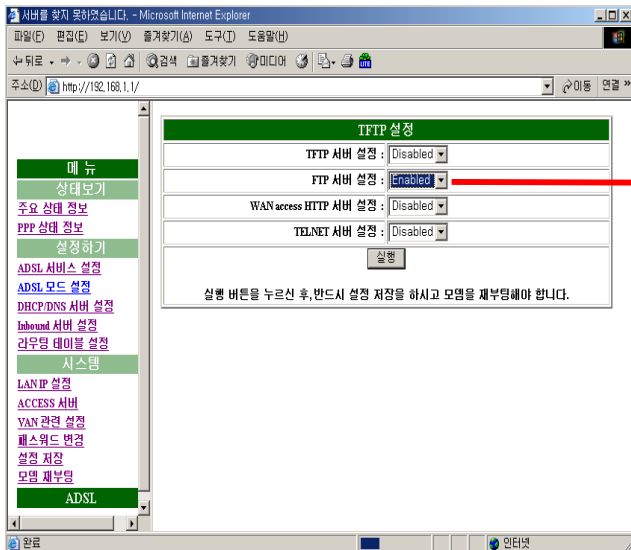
서버를 찾지 못했습니다. - Microsoft Internet Explorer

파일(F) 편집(E) 보기(V) 즐겨찾기(A) 도구(T) 도움말(H)

뒤로 검색 즐겨찾기 미디어

주소(D) http://192.168.1.1/ 이동 연결 »

메 뉴
상태보기
주요 상태 정보
PPP 상태 정보
설정하기
ADSL 서비스 설정
ADSL 모드 설정
DHCP/DNS 서버 설정
Inbound 서버 설정
라우팅 테이블 설정
시스템
LAN IP 설정
ACCESS 서버
VAN 관련 설정
패스워드 변경
설정 저장
모뎀 재부팅
ADSL

TFTP 설정

| | |
|---|---|
| TFTP 서버 설정 : | Disabled |
| FTP 서버 설정 : | Enabled |
| WAN access HTTP 서버 설정 : | Disabled |
| TELNET 서버 설정 : | Disabled |

실행

실행 버튼을 누르신 후,반드시 설정 저장을 하시고 모뎀을 재부팅해야 합니다.

완료 인터넷